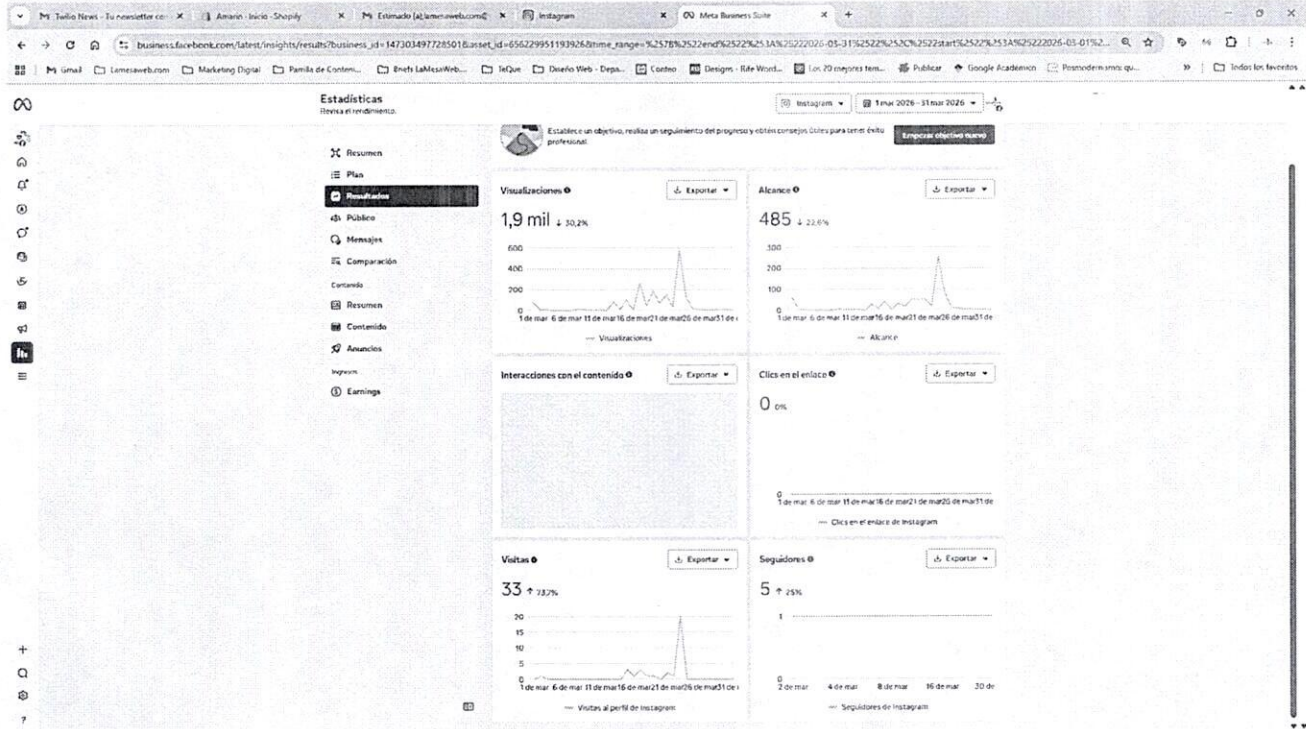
Twilio News - Tu newsletter co... | Amarin - Inicio - Shopify | Estimado [a]lamesaweb.com | Instagram | Meta Business Suite

business.facebook.com/latest/insights/results?business_id=1473034977285018asset_id=6562299511939268time_range=%257B%2522end%2522%253A%25222026-03-31%2522%252C%2522start%2522%253A%25222026-03-01%2...

Gmail | Lamesaweb.com | Marketing Digital | Parrilla de Conten... | Briefs LaMesaWeb... | TeQue | Diseño Web - Depa... | Conteo | Designs - Bile Word... | Los 70 mejores tem... | Publicar | Google Académico | Posmodernismo qu... | Todos los favoritos

Estadísticas
Revisa el rendimiento.

Instagram | 1 mar 2026 - 31 mar 2026

Establece un objetivo, realiza un seguimiento del progreso y obtén consejos útiles para tener éxito profesional.

Empezar objetivo nuevo

Resumen
Plan
Resultados
Público
Mensajes
Comparación
Contenido
Resumen
Contenido
Anuncios
Ingresos
Earnings

Visualizaciones
Exportar
1,9 mil ↓ 30,2%
600
400
200
0
1 de mar 6 de mar 11 de mar 16 de mar 21 de mar 26 de mar 31 de
— Visualizaciones

Alcance
Exportar
485 ↓ 22,6%
300
200
100
0
1 de mar 6 de mar 11 de mar 16 de mar 21 de mar 26 de mar 31 de
— Alcance

Interacciones con el contenido
Exportar

Clics en el enlace
Exportar
0 0%
0
1 de mar 6 de mar 11 de mar 16 de mar 21 de mar 26 de mar 31 de
— Clics en el enlace de Instagram

Visitas
Exportar
33 ↑ 73,7%
20
15
10
5
0
1 de mar 6 de mar 11 de mar 16 de mar 21 de mar 26 de mar 31 de
— Visitas al perfil de Instagram

Seguidores
Exportar
5 ↑ 25%
1
0
2 de mar 4 de mar 8 de mar 16 de mar 30 de
— Seguidores de Instagram